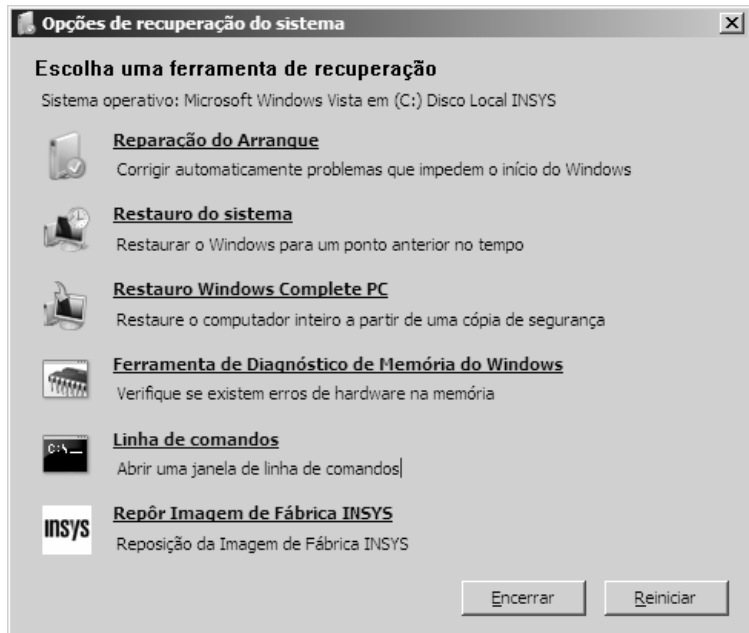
Opções de recuperação do sistema

Escolha uma ferramenta de recuperação

Sistema operativo: Microsoft Windows Vista em (C:) Disco Local INSYS

Reparação do Arranque
Corrigir automaticamente problemas que impedem o início do Windows

Restauro do sistema
Restaurar o Windows para um ponto anterior no tempo

Restauro Windows Complete PC
Restaure o computador inteiro a partir de uma cópia de segurança

Ferramenta de Diagnóstico de Memória do Windows
Verifique se existem erros de hardware na memória

C:\_
Linha de comandos
Abrir uma janela de linha de comandos

INSYS
Repôr Imagem de Fábrica INSYS
Reposição da Imagem de Fábrica INSYS

Encerrar
Reiniciar